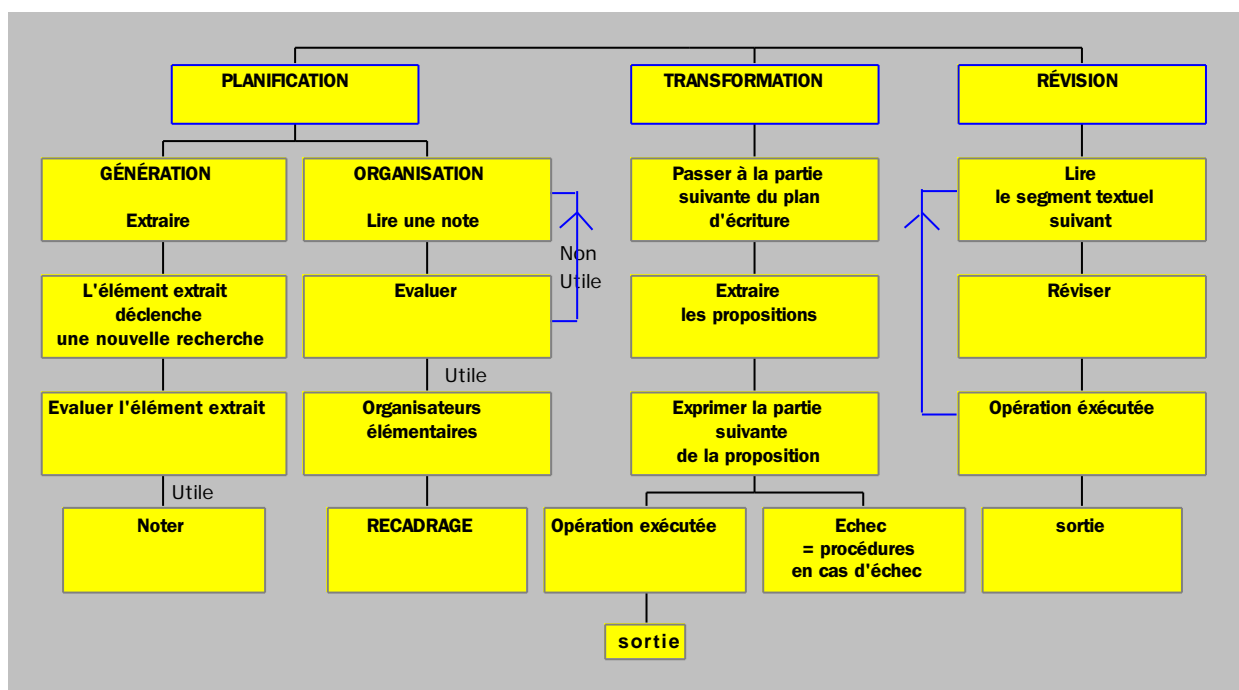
PLANIFICATION

TRANSFORMATION

RÉVISION

GÉNÉRATION

Extraire

L'élément extrait déclenche une nouvelle recherche

Evaluer l'élément extrait

Utile

Noter

ORGANISATION

Lire une note

Non Utile

Evaluer

Utile

Organisateurs élémentaires

RECADRAGE

Passer à la partie suivante du plan d'écriture

Extraire les propositions

Exprimer la partie suivante de la proposition

Opération exécutée

sortie

Echec = procédures en cas d'échec

Lire le segment textuel suivant

Réviser

Opération éxécutée

sortie